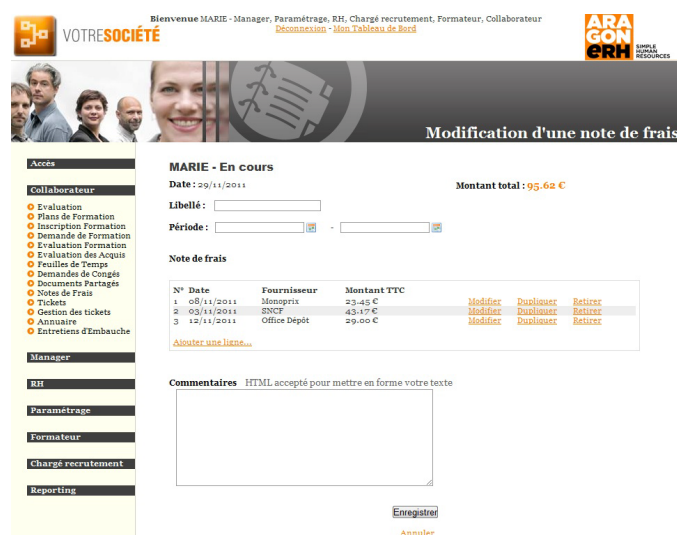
VOTRESOCIÉTÉ

Bienvenue MARIE - Manager, Paramétrage, RH, Chargé recrutement, Formateur, Collaborateur
Déconnexion - Mon Tableau de Bord

ARA GON eRH SIMPLE HUMAN RESOURCES

Modification d'une note de frais

Accès

Collaborateur
Evaluation
Plans de Formation
Inscription Formation
Demande de Formation
Evaluation Formation
Evaluation des Acquis
Feuilles de Temps
Demandes de Congés
Documents Partagés
Notes de Frais
Tickets
Gestion des tickets
Annuaire
Entretiens d'Embauche

Manager

RH

Paramétrage

Formateur

Chargé recrutement

Reporting

MARIE - En cours

Date : 29/11/2011

Montant total : 95.62 €

Libellé :

Période : -

Note de frais

| N° | Date | Fournisseur | Montant TTC | | | |
|---|---|---|---|---|---|---|
| 1 | 08/11/2011 | Monoprix | 23.45 € | Modifier | Dupliquer | Retirer |
| 2 | 03/11/2011 | SNCF | 43.17 € | Modifier | Dupliquer | Retirer |
| 3 | 12/11/2011 | Office Dépôt | 29.00 € | Modifier | Dupliquer | Retirer |

Ajouter une ligne...

Commentaires HTML accepté pour mettre en forme votre texte

Enregistrer

Annuler